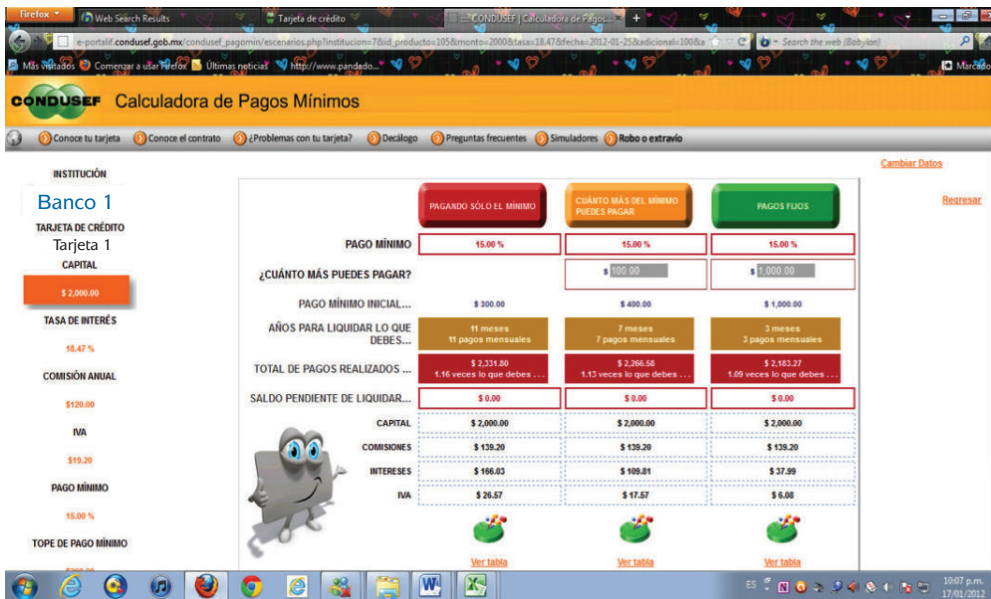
Firefox
Web Search Results
Tarjeta de crédito
CONDUSEF | Calculadora de Pagos...
e-portalif.condusef.gob.mx/condusef_pagomin/escenarios.php?institucion=7&id_producto=105&monto=2000&tasa=18.47&fecha=2012-01-25&adicional=100&a
Search the web (Babylon)
Más visitados
Comenzar a usar Firefox
Últimas noticias
http://www.pandado...
Marcadores

CONDUSEF Calculadora de Pagos Mínimos

Conoce tu tarjeta
Conoce el contrato
¿Problemas con tu tarjeta?
Decálogo
Preguntas frecuentes
Simuladores
Robo o extravío

INSTITUCIÓN
Banco 1
TARJETA DE CRÉDITO
Tarjeta 1
CAPITAL
$ 2,000.00
TASA DE INTERÉS
18.47 %
COMISIÓN ANUAL
$120.00
IVA
$19.20
PAGO MÍNIMO
15.00 %
TOPE DE PAGO MÍNIMO

Cambiar Datos
Regresar

| | PAGANDO SÓLO EL MÍNIMO | CUÁNTO MÁS DEL MÍNIMO PUEDES PAGAR | PAGOS FIJOS |
|---|---|---|---|
| PAGO MÍNIMO | 15.00 % | 15.00 % | 15.00 % |
| ¿CUÁNTO MÁS PUEDES PAGAR? | | $ 100.00 | $ 1,000.00 |
| PAGO MÍNIMO INICIAL... | $ 300.00 | $ 400.00 | $ 1,000.00 |
| AÑOS PARA LIQUIDAR LO QUE DEBES... | 11 meses 11 pagos mensuales | 7 meses 7 pagos mensuales | 3 meses 3 pagos mensuales |
| TOTAL DE PAGOS REALIZADOS ... | $ 2,331.80 1.16 veces lo que debes ... | $ 2,266.58 1.13 veces lo que debes ... | $ 2,183.27 1.09 veces lo que debes ... |
| SALDO PENDIENTE DE LIQUIDAR... | $ 0.00 | $ 0.00 | $ 0.00 |
| CAPITAL | $ 2,000.00 | $ 2,000.00 | $ 2,000.00 |
| COMISIONES | $ 139.20 | $ 139.20 | $ 139.20 |
| INTERESES | $ 166.03 | $ 109.81 | $ 37.99 |
| IVA | $ 26.57 | $ 17.57 | $ 6.08 |
| | Ver tabla | Ver tabla | Ver tabla |

ES
10:07 p.m.
17/01/2012